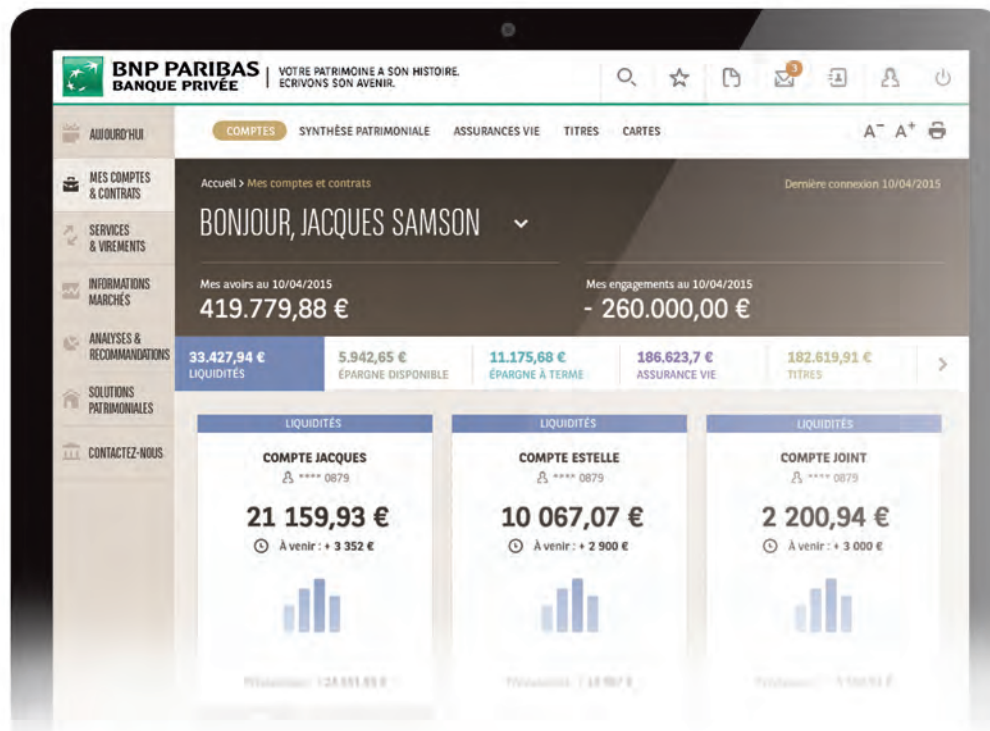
BNP PARIBAS
BANQUE PRIVÉE

VOTRE PATRIMOINE A SON HISTOIRE. ECRIVONS SON AVENIR.

3

AUJOURD'HUI

MES COMPTES & CONTRATS

SERVICES & VIREMENTS

INFORMATIONS MARCHÉS

ANALYSES & RECOMMANDATIONS

SOLUTIONS PATRIMONIALES

CONTACTEZ-NOUS

COMPTES SYNTHÈSE PATRIMONIALE ASSURANCES VIE TITRES CARTES

A⁻ A⁺

Accueil > Mes comptes et contrats

Dernière connexion 10/04/2015

BONJOUR, JACQUES SAMSON

Mes avoirs au 10/04/2015
419.779,88 €

Mes engagements au 10/04/2015
- 260.000,00 €

33.427,94 €
LIQUIDITÉS

5.942,65 €
ÉPARGNE DISPONIBLE

11.175,68 €
ÉPARGNE À TERME

186.623,7 €
ASSURANCE VIE

182.619,91 €
TITRES

LIQUIDITÉS
COMPTE JACQUES
**** 0879
21 159,93 €
À venir : + 3 352 €
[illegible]

LIQUIDITÉS
COMPTE ESTELLE
**** 0879
10 067,07 €
À venir : + 2 900 €
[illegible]

LIQUIDITÉS
COMPTE JOINT
**** 0879
2 200,94 €
À venir : + 3 000 €
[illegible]